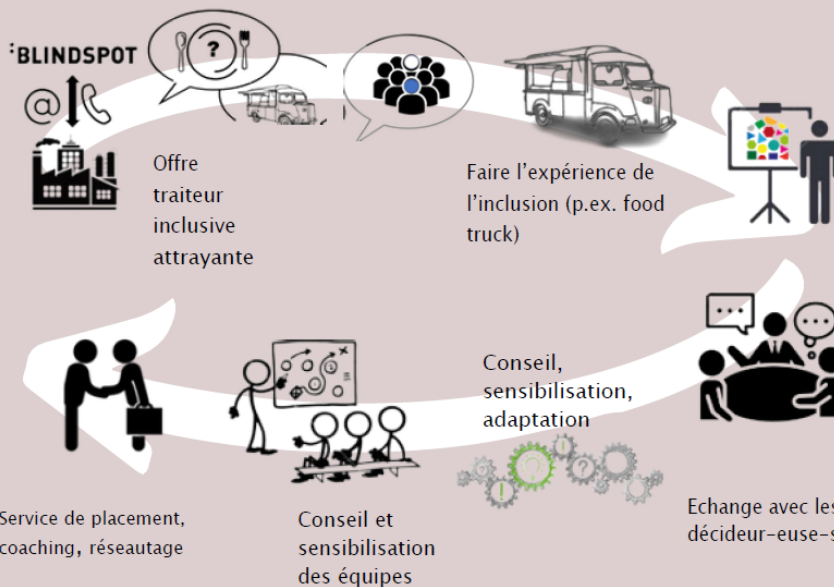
:BLINDSPOT

Offre traiteur inclusive attrayante

Faire l'expérience de l'inclusion (p.ex. food truck)

Conseil, sensibilisation, adaptation

Service de placement, coaching, réseautage

Conseil et sensibilisation des équipes

Echange avec les décideur-euse-s